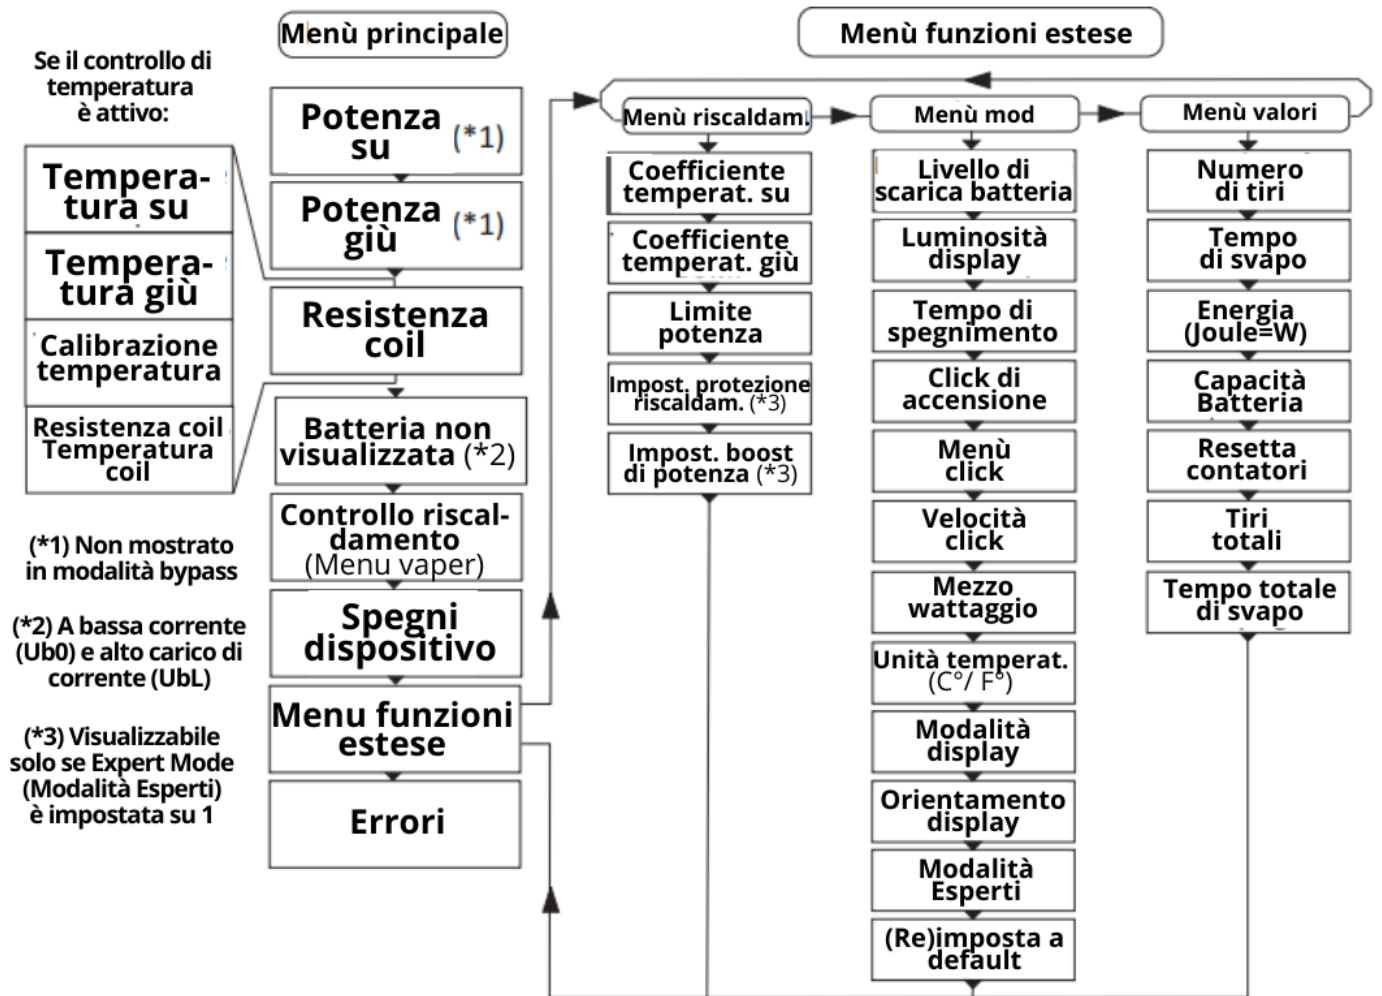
Se il controllo di temperatura è attivo:

Tempera-tura su

Tempera-tura giù

Calibrazione temperatura

Resistenza coil Temperatura coil

(*1) Non mostrato in modalità bypass

(*2) A bassa corrente (Ub0) e alto carico di corrente (UbL)

(*3) Visualizzabile solo se Expert Mode (Modalità Esperti) è impostata su 1

Menù principale

Potenza su (*1)

Potenza giù (*1)

Resistenza coil

Batteria non visualizzata (*2)

Controllo riscal-damento (Menu vaper)

Spegni dispositivo

Menu funzioni estese

Errori

Menù funzioni estese

Menù riscaldam.

Coefficiente temperat. su

Coefficiente temperat. giù

Limite potenza

Impost. protezione riscaldam. (*3)

Impost. boost di potenza (*3)

Menù mod

Livello di scarica batteria

Luminosità display

Tempo di spegnimento

Click di accensione

Menù click

Velocità click

Mezzo wattaggio

Unità temperat. (C°/ F°)

Modalità display

Orientamento display

Modalità Esperti

(Re)imposta a default

Menù valori

Numero di tiri

Tempo di svapo

Energia (Joule=W)

Capacità Batteria

Resetta contatori

Tiri totali

Tempo totale di svapo